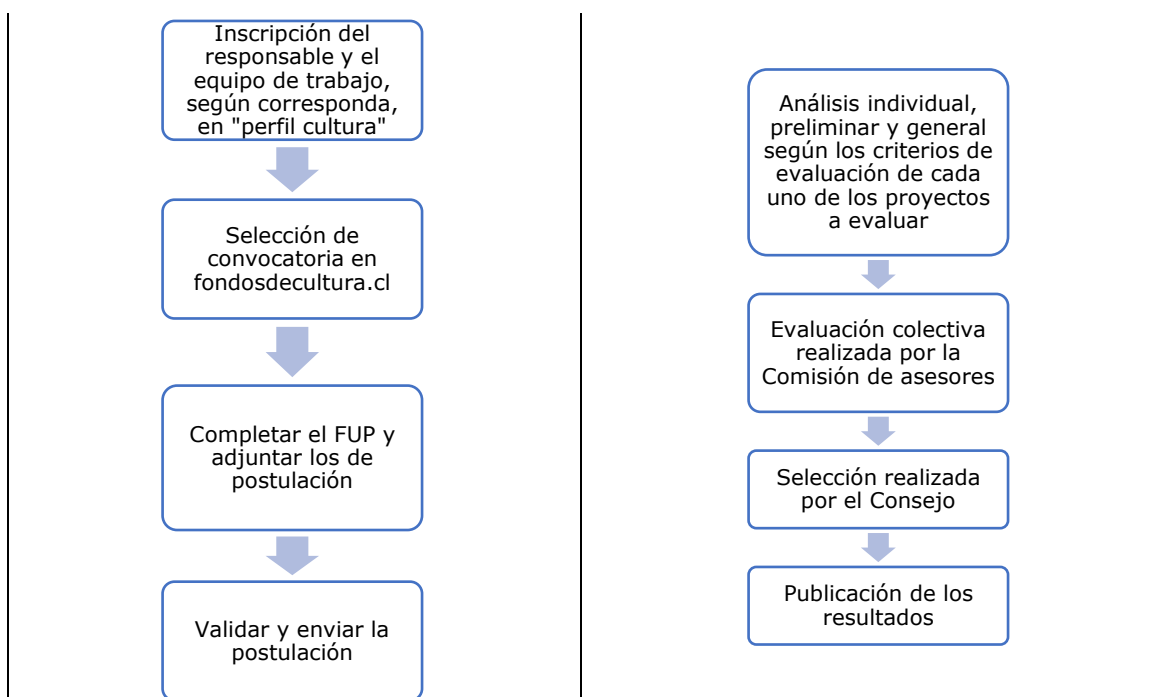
Inscripción del responsable y el equipo de trabajo, según corresponda, en "perfil cultura"

Selección de convocatoria en fondosdecultura.cl

Completar el FUP y adjuntar los de postulación

Validar y enviar la postulación

Análisis individual, preliminar y general según los criterios de evaluación de cada uno de los proyectos a evaluar

Evaluación colectiva realizada por la Comisión de asesores

Selección realizada por el Consejo

Publicación de los resultados